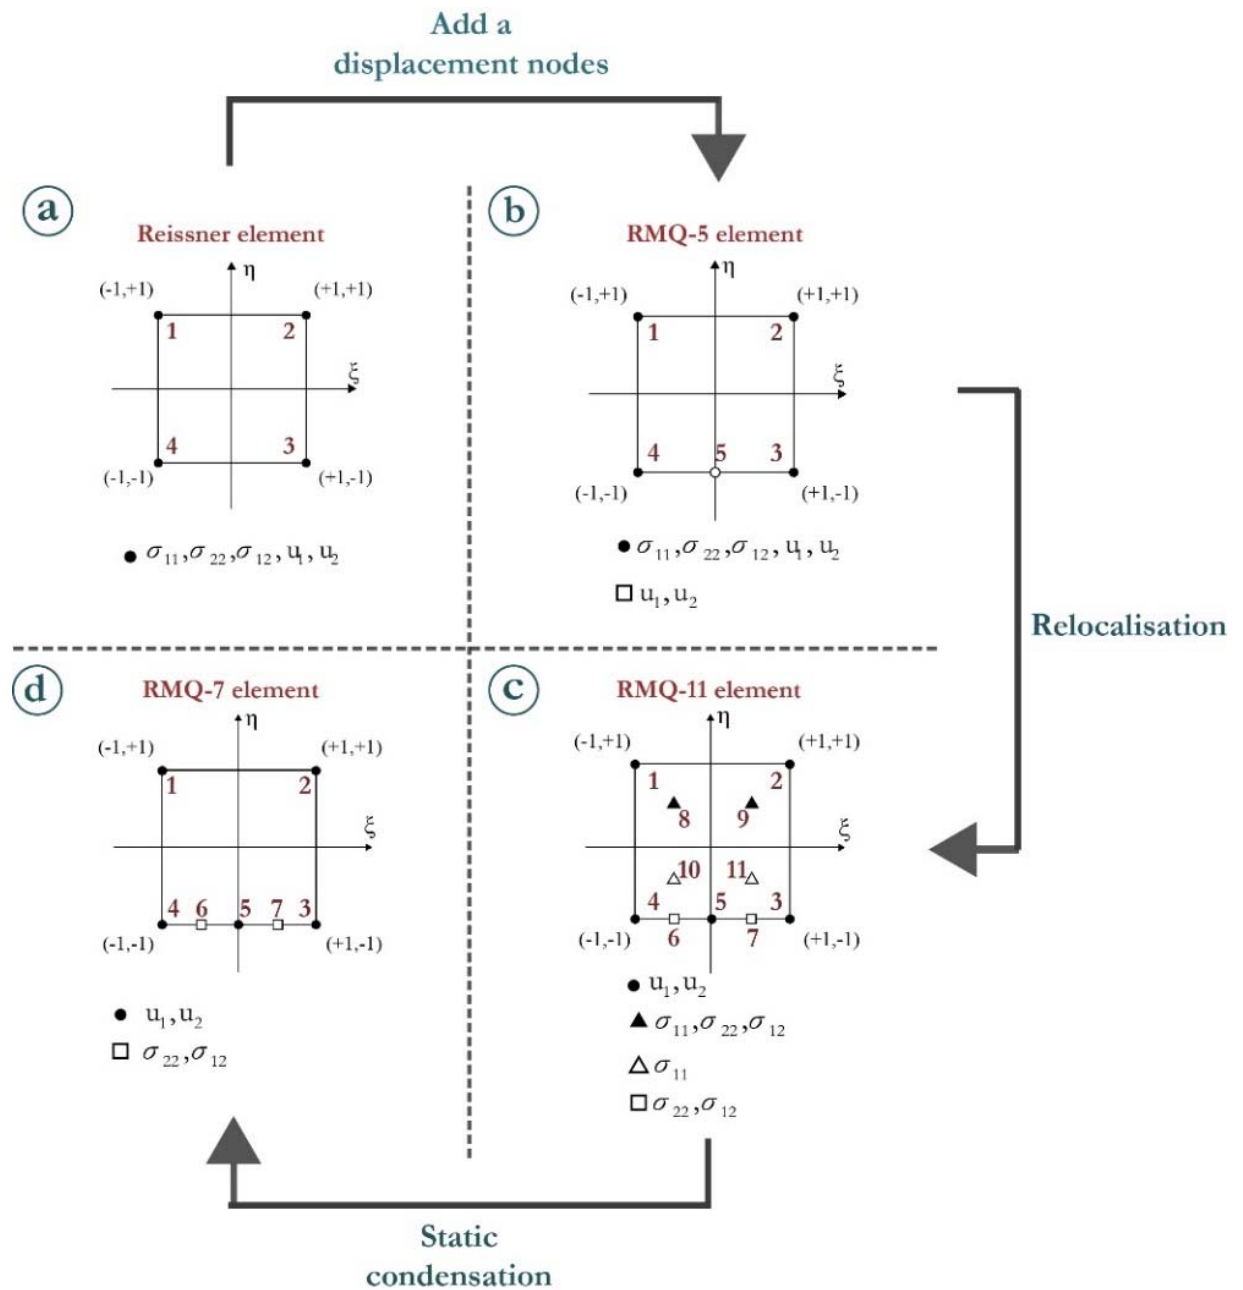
Add a displacement nodes

a

Reissner element

η

(-1,+1)

(+1,+1)

1

2

ξ

4

3

(-1,-1)

(+1,-1)

● $\sigma_{11}, \sigma_{22}, \sigma_{12}, u_1, u_2$

b

RMQ-5 element

η

(-1,+1)

(+1,+1)

1

2

ξ

4

5

3

(-1,-1)

(+1,-1)

● $\sigma_{11}, \sigma_{22}, \sigma_{12}, u_1, u_2$

□ $u_1, u_2$

Relocalisation

d

RMQ-7 element

η

(-1,+1)

(+1,+1)

1

2

ξ

4

6

5

7

3

(-1,-1)

(+1,-1)

● $u_1, u_2$

□ $\sigma_{22}, \sigma_{12}$

c

RMQ-11 element

η

(-1,+1)

(+1,+1)

1

2

8

9

ξ

10

11

4

5

3

(-1,-1)

6

7

(+1,-1)

● $u_1, u_2$

▲ $\sigma_{11}, \sigma_{22}, \sigma_{12}$

△ $\sigma_{11}$

□ $\sigma_{22}, \sigma_{12}$

Static condensation